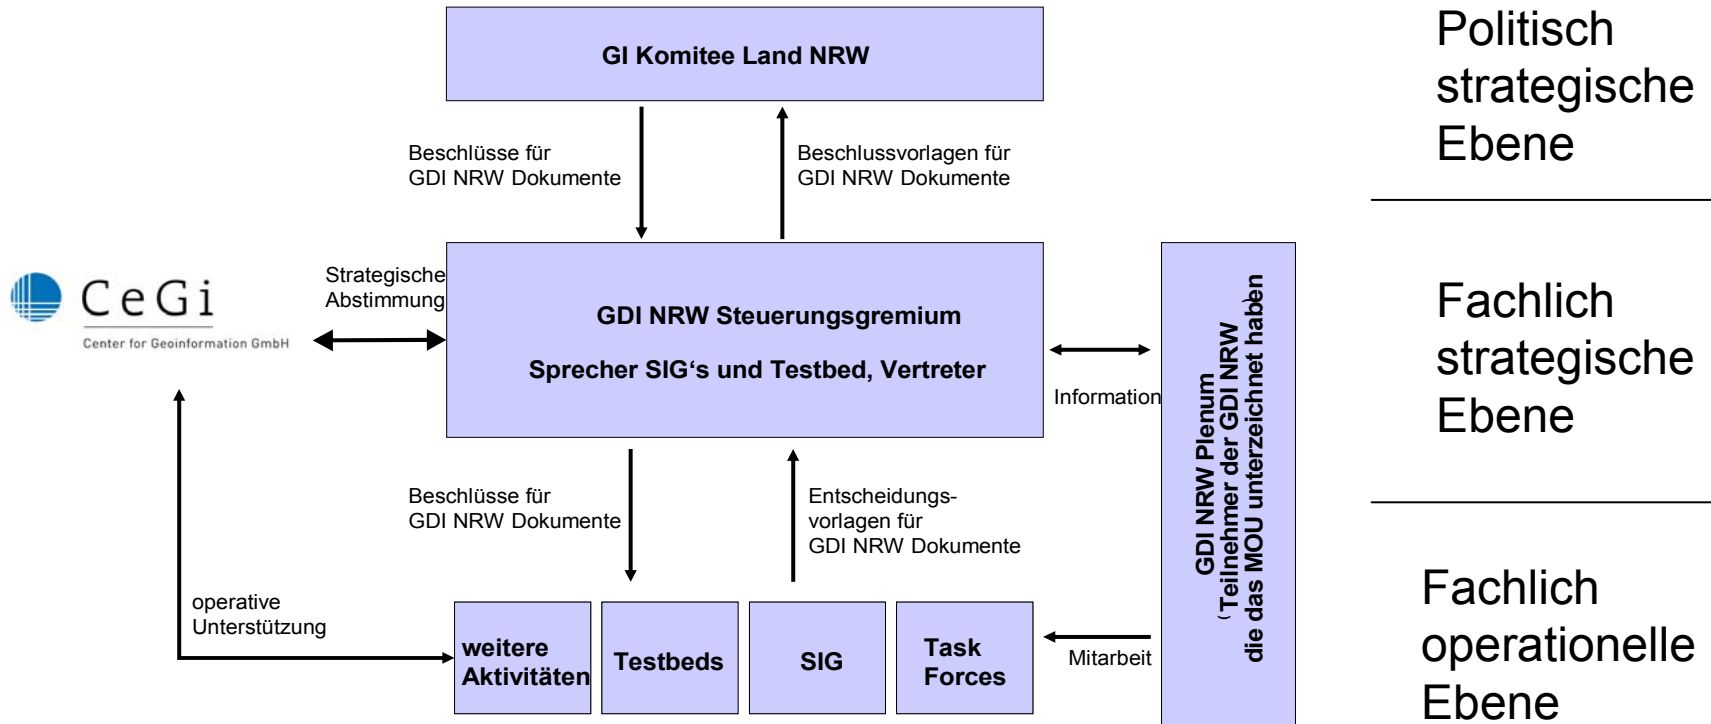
GI Komitee Land NRW

Beschlüsse für GDI NRW Dokumente

Beschlussvorlagen für GDI NRW Dokumente

Politisch strategische Ebene

CeGi
Center for Geoinformation GmbH

Strategische Abstimmung

GDI NRW Steuerungsgremium

Sprecher SIG's und Testbed, Vertreter

Information

GDI NRW Plenum
(Teilnehmer der GDI NRW die das MOU unterzeichnet haben

Fachlich strategische Ebene

Beschlüsse für GDI NRW Dokumente

Entscheidungsvorlagen für GDI NRW Dokumente

operative Unterstützung

weitere Aktivitäten

Testbeds

SIG

Task Forces

Mitarbeit

Fachlich operationelle Ebene